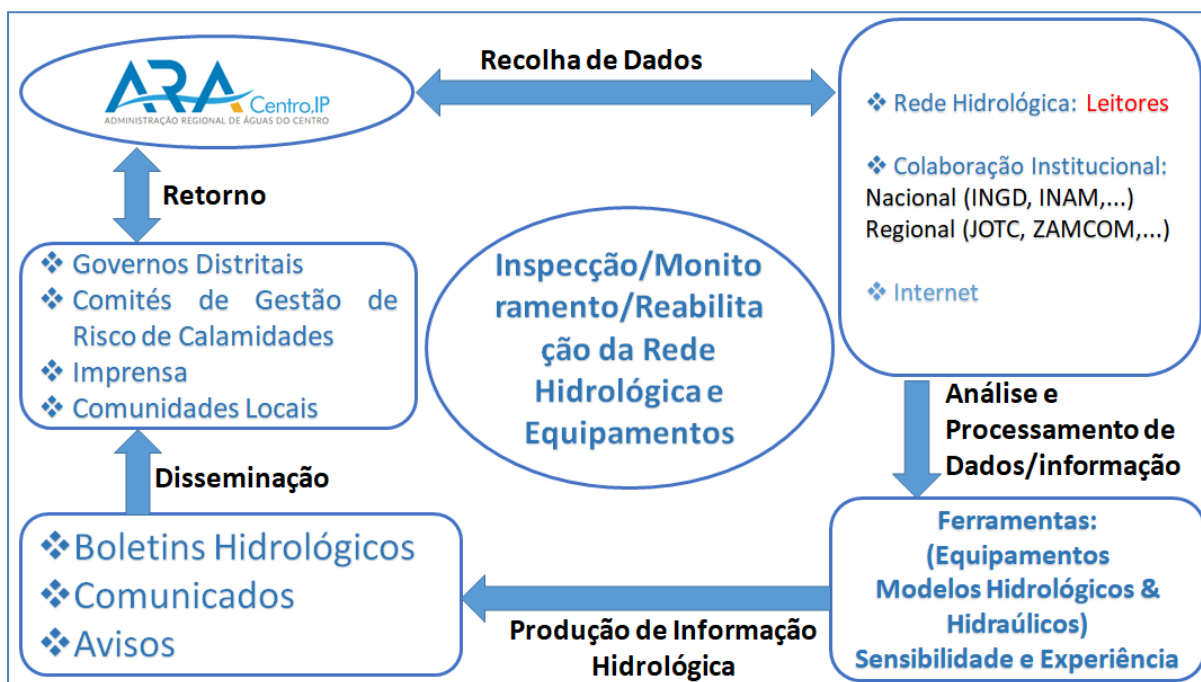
ARA Centro.IP
ADMINISTRAÇÃO REGIONAL DE ÁGUAS DO CENTRO

Recolha de Dados

❖ Rede Hidrológica: Leitores

❖ Colaboração Institucional:
Nacional (INGD, INAM,...)
Regional (JOTC, ZAMCOM,...)

❖ Internet

Retorno

❖ Governos Distritais
❖ Comités de Gestão de Risco de Calamidades
❖ Imprensa
❖ Comunidades Locais

Inspecção/Monitoramento/Reabilitação da Rede Hidrológica e Equipamentos

Análise e Processamento de Dados/informação

Disseminação

❖Boletins Hidrológicos
❖Comunicados
❖Avisos

Ferramentas:
(Equipamentos
Modelos Hidrológicos & Hidraúlicos)
Sensibilidade e Experiência

Produção de Informação Hidrológica